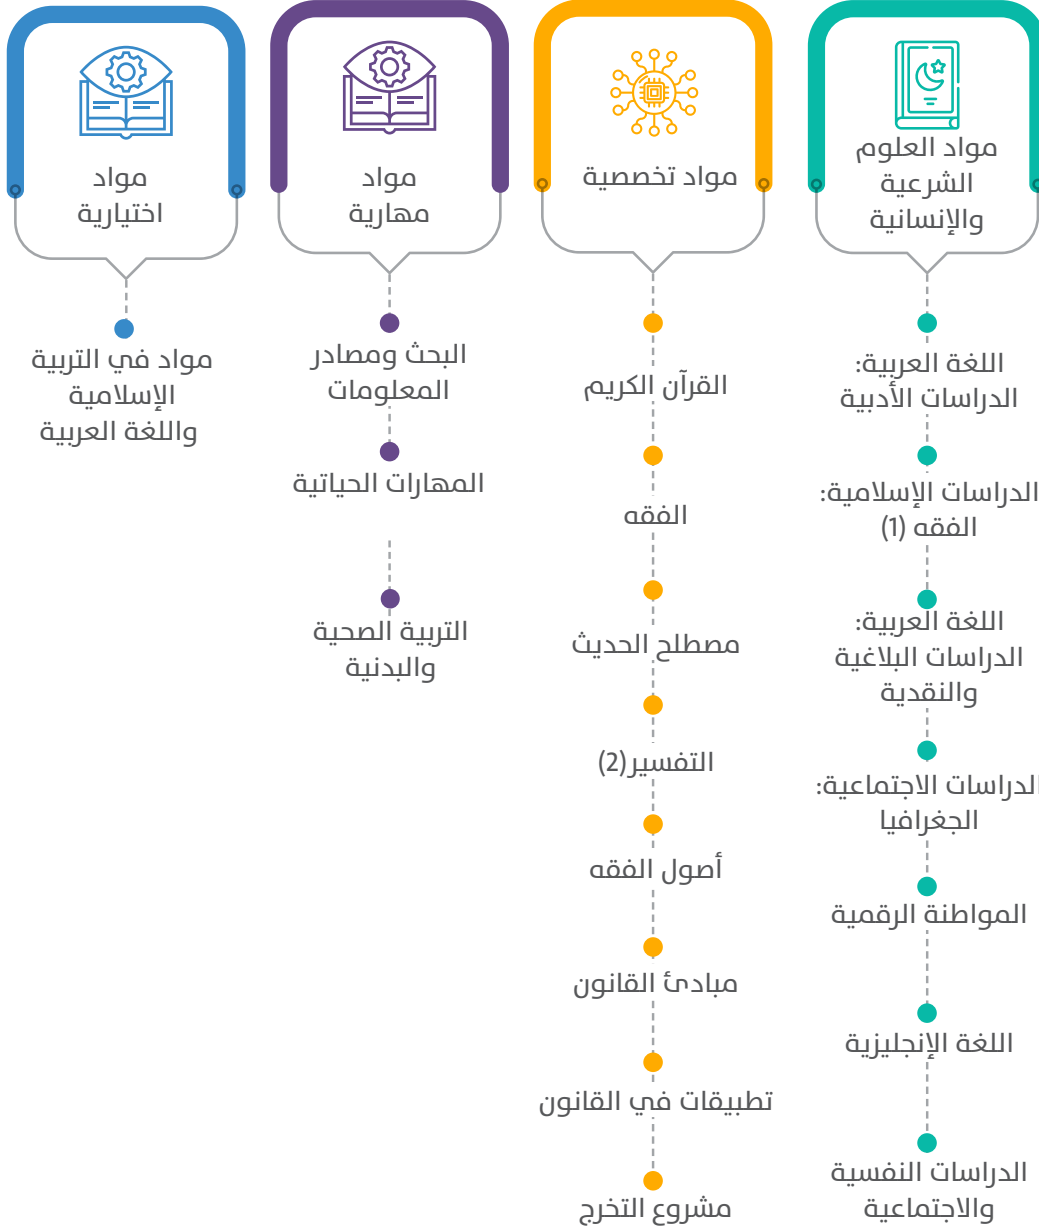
مواد العلوم الشرعية والإنسانية

اللغة العربية: الدراسات الأدبية

الدراسات الإسلامية: الفقه (1)

اللغة العربية: الدراسات البلاغية والنقدية

الدراسات الاجتماعية: الجغرافيا

المواطنة الرقمية

اللغة الإنجليزية

الدراسات النفسية والاجتماعية

مواد تخصصية

القرآن الكريم

الفقه

مصطلح الحديث

التفسير(2)

أصول الفقه

مبادئ القانون

تطبيقات في القانون

مشروع التخرج

مواد مهارية

البحث ومصادر المعلومات

المهارات الحياتية

التربية الصحية والبدنية

مواد اختيارية

مواد في التربية الإسلامية واللغة العربية